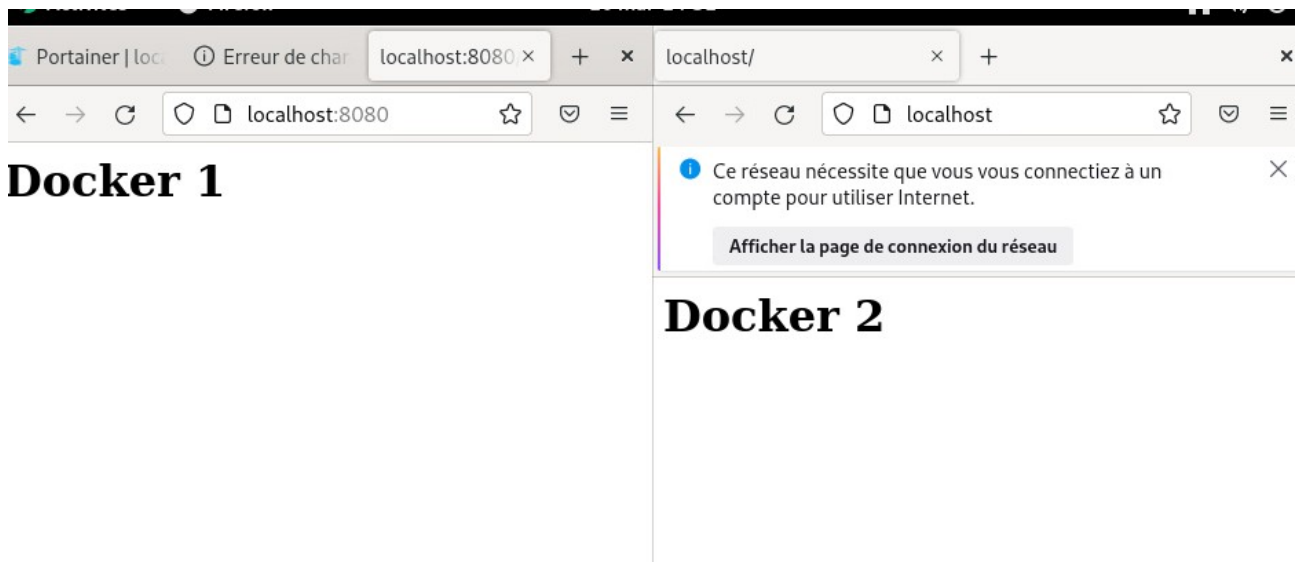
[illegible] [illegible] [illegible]

Portainer | loc ⓘ Erreur de char localhost:8080 × + ×

localhost:8080

Docker 1

localhost/ × + ×

localhost

Ce réseau nécessite que vous vous connectiez à un compte pour utiliser Internet.

Afficher la page de connexion du réseau

Docker 2